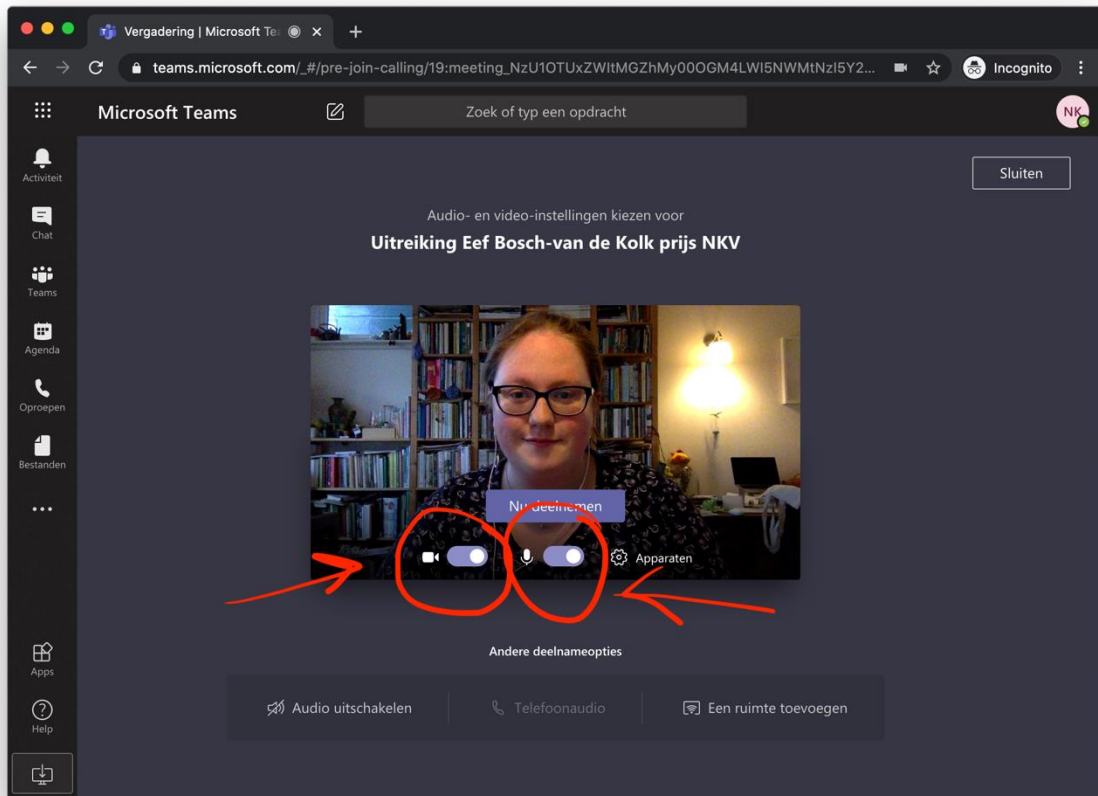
Vergadering | Microsoft Te
teams.microsoft.com/_#/pre-join-calling/19:meeting_NzU1OTUxZWItMGZhMy00OGM4LWI5NWMtNzI5Y2...
Incognito
Microsoft Teams
Zoek of typ een opdracht
NK
Activiteit
Chat
Teams
Agenda
Oproepen
Bestanden
...
Apps
Help
Sluiten
Audio- en video-instellingen kiezen voor
Uitreiking Eef Bosch-van de Kolk prijs NKV
Nu deelnemen
Apparaten
Andere deelnameopties
Audio uitschakelen
Telefoonaudio
Een ruimte toevoegen